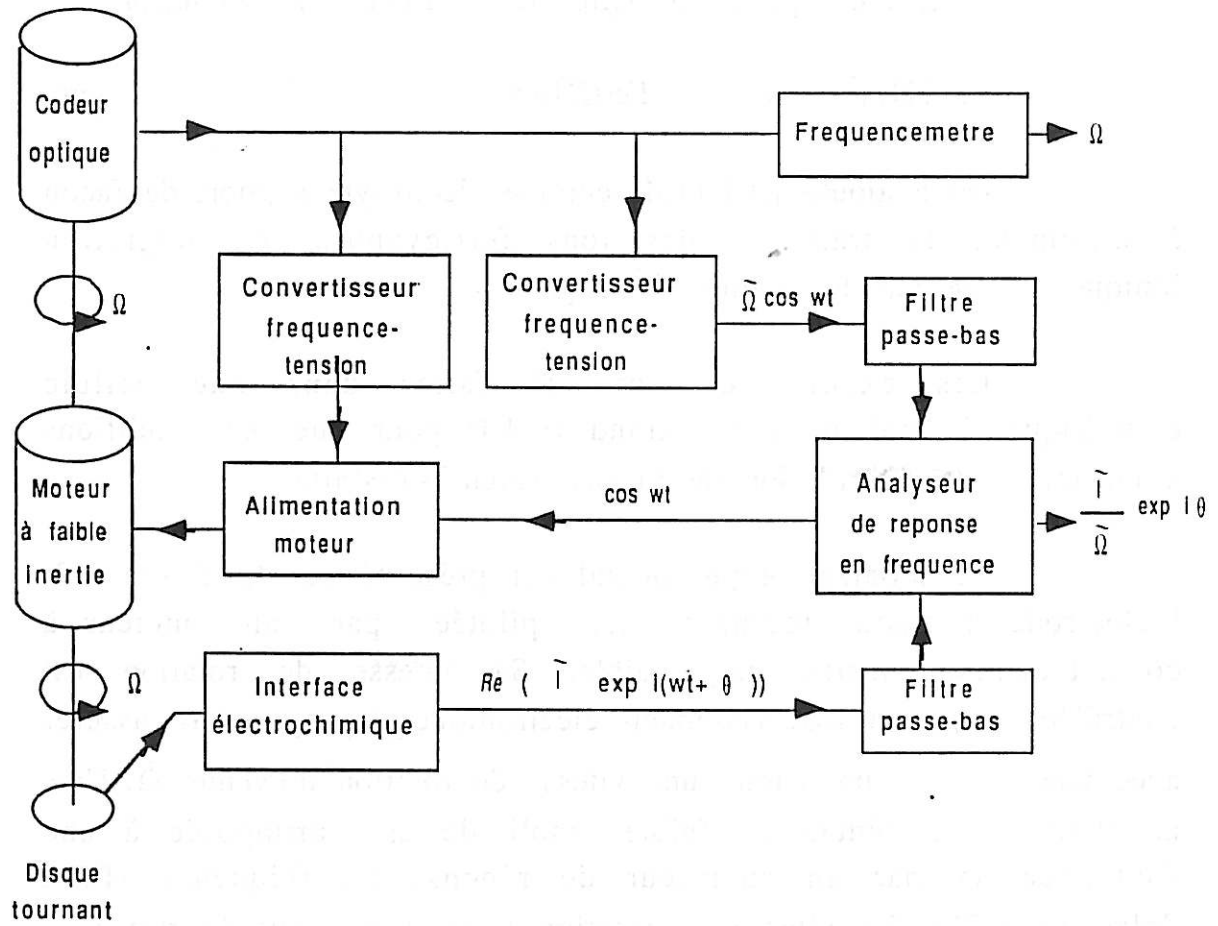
Codeur optique

Frequencemetre

$\Omega$

$\Omega$

Convertisseur frequence-tension

Convertisseur frequence-tension

$\tilde{\Omega}$ cos wt

Filtre passe-bas

Moteur à faible inertie

Alimentation moteur

cos wt

Analyseur de reponse en frequence

$\frac{\tilde{I}}{\tilde{\Omega}}$ exp i $\theta$

$\Omega$

Interface électrochimique

$Re$ ( $\tilde{I}$ exp i(wt+ $\theta$ ))

Filtre passe-bas

Disque tournant